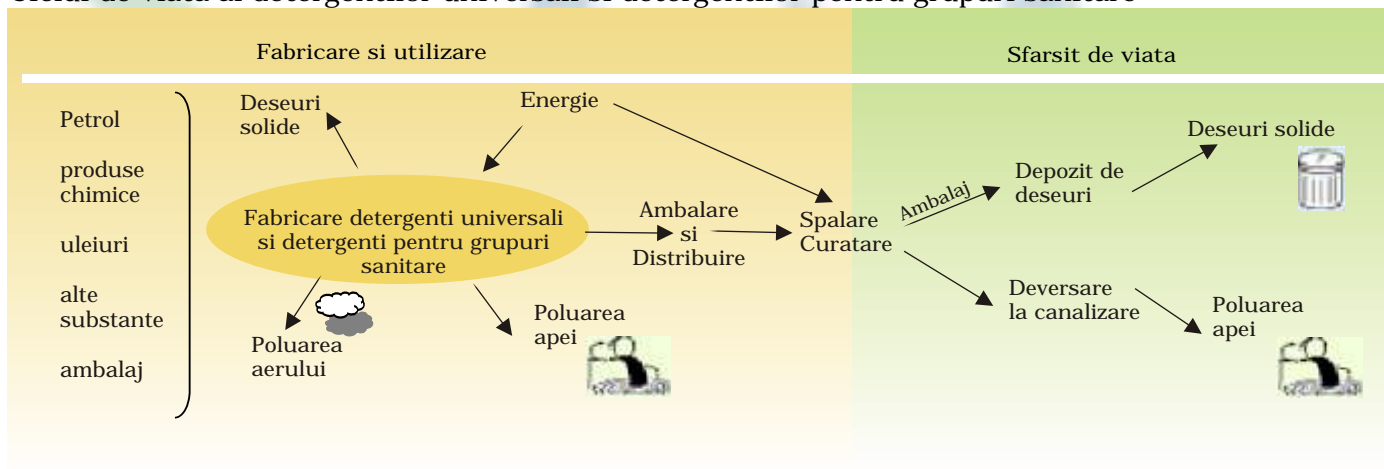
Ciclul de viata al detergentilor universali si detergentilor pentru grupuri sanitare

Fabricare si utilizare

Sfarsit de viata

Petrol

produse chimice

uleiuri

alte substante

ambalaj

Deseuri solide

Energie

Fabricare detergenti universali si detergenti pentru grupuri sanitare

Poluarea aerului

Poluarea apei

Ambalare si Distribuire

Spalare Curatare

Ambalaj

Depozit de deseuri

Deseuri solide

Deversare la canalizare

Poluarea apei